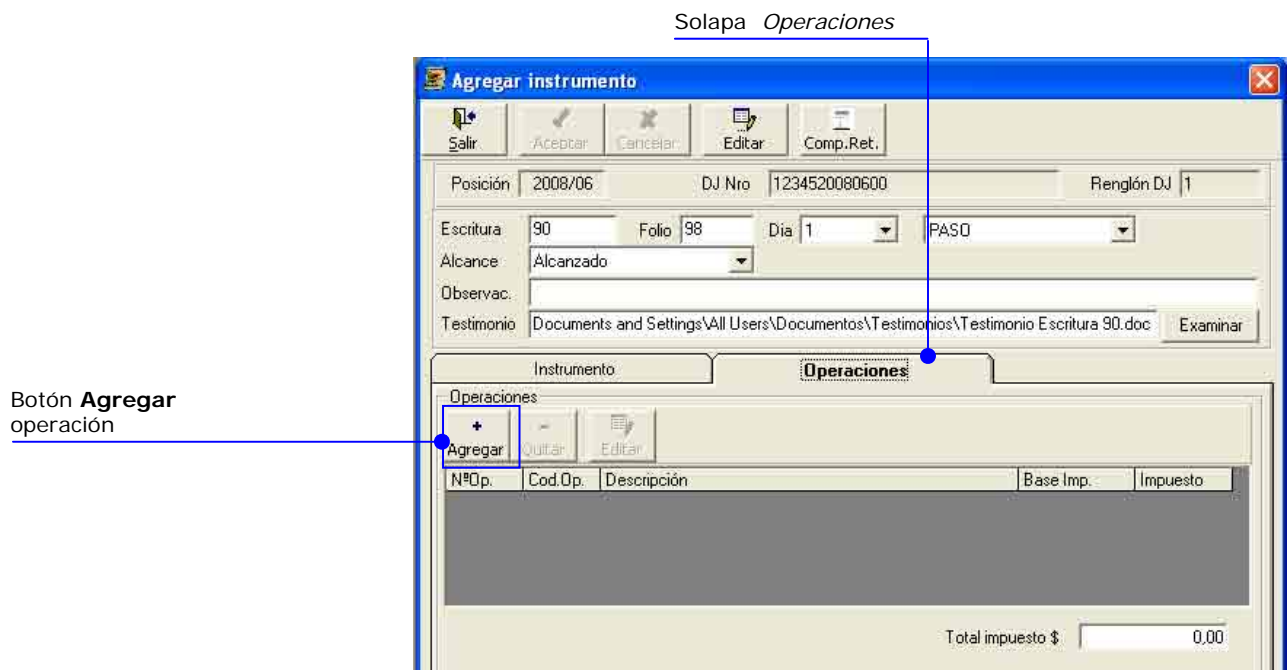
Solapa *Operaciones*

Agregar instrumento

Salir Aceptar Cancelar Editar Comp.Ret.

Posición 2008/06 DJ Nro 1234520080600 Renglón DJ 1

Escritura 90 Folio 98 Día 1 PASO

Alcance Alcanzado

Observac.

Testimonio Documents and Settings\All Users\Documentos\Testimonios\Testimonio Escritura 90.doc Examinar

Instrumento Operaciones

Botón **Agregar** operación

Operaciones

+ Agregar Quitar Editar

| NºOp. | Cod.Op. | Descripción | Base Imp. | Impuesto |
|---|---|---|---|---|

Total impuesto $ 0,00